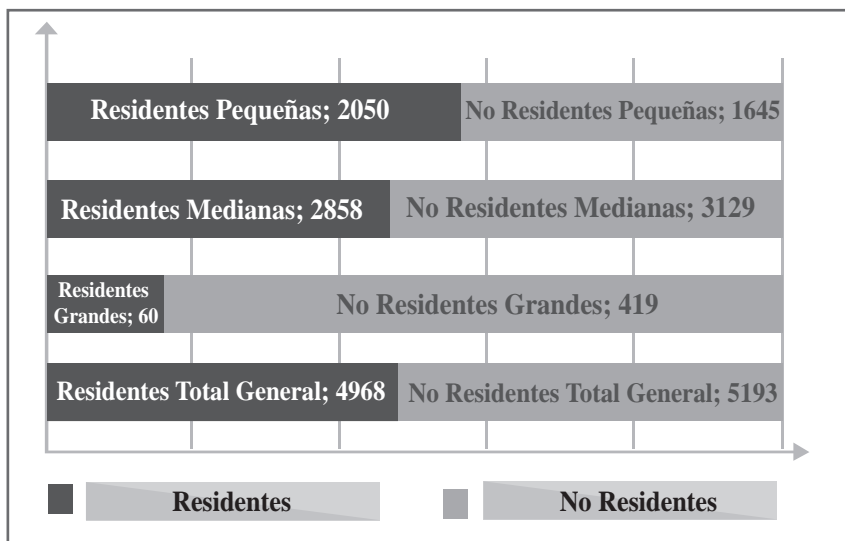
Residentes Pequeñas; 2050
No Residentes Pequeñas; 1645
Residentes Medianas; 2858
No Residentes Medianas; 3129
Residentes Grandes; 60
No Residentes Grandes; 419
Residentes Total General; 4968
No Residentes Total General; 5193

Residentes
No Residentes